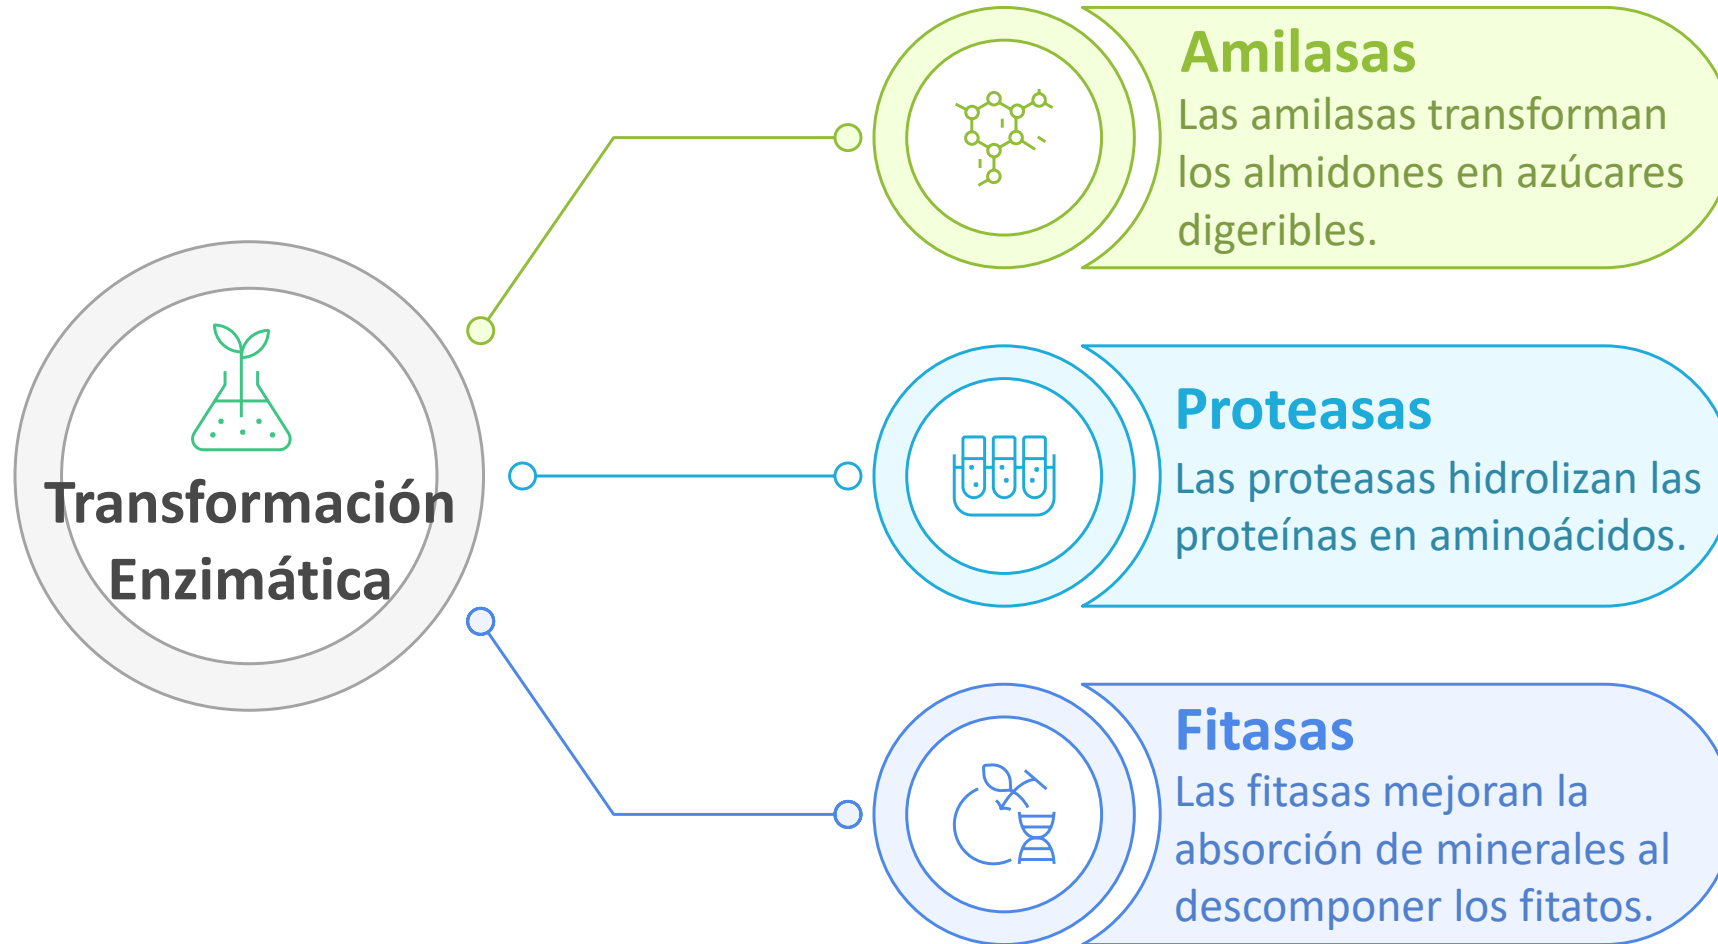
Transformación Enzimática

Amilasas
Las amilasas transforman los almidones en azúcares digeribles.

Proteasas
Las proteasas hidrolizan las proteínas en aminoácidos.

Fitasas
Las fitasas mejoran la absorción de minerales al descomponer los fitatos.